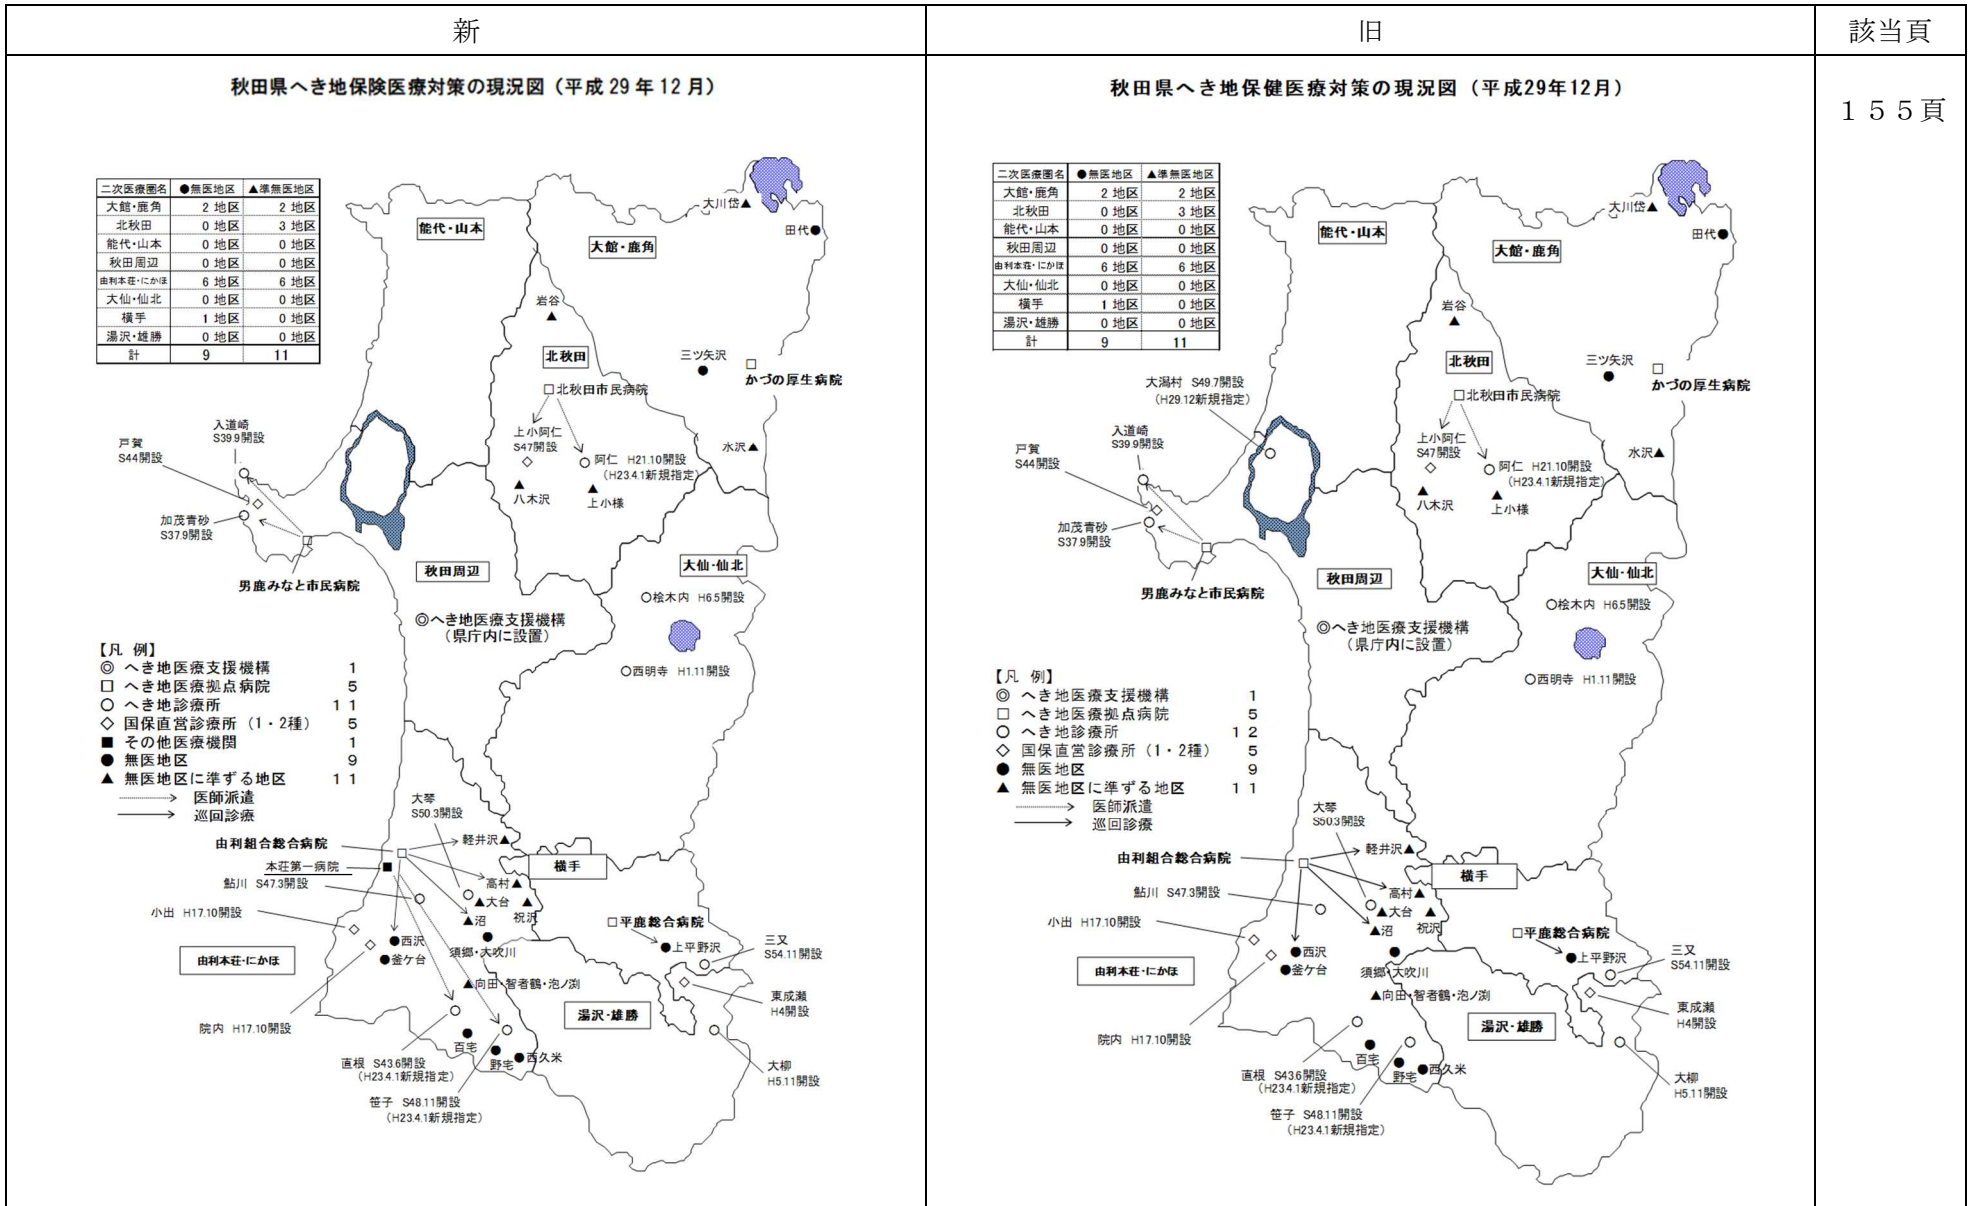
| 新 | 旧 | 該当頁 |
|---|---|---|
| 秋田県へき地保険医療対策の現況図（平成 29 年 12 月） | 秋田県へき地保健医療対策の現況図（平成29年12月） | １５５頁 |

秋田県へき地保険医療対策の現況図（平成 29 年 12 月）

| 二次医療圏名 | ●無医地区 | ▲準無医地区 |
|---|---|---|
| 大館・鹿角 | 2 地区 | 2 地区 |
| 北秋田 | 0 地区 | 3 地区 |
| 能代・山本 | 0 地区 | 0 地区 |
| 秋田周辺 | 0 地区 | 0 地区 |
| 由利本荘・にかほ | 6 地区 | 6 地区 |
| 大仙・仙北 | 0 地区 | 0 地区 |
| 横手 | 1 地区 | 0 地区 |
| 湯沢・雄勝 | 0 地区 | 0 地区 |
| 計 | 9 | 11 |

能代・山本
大館・鹿角
大川岱▲
田代●
岩谷
北秋田
三ツ矢沢
かづの厚生病院
□北秋田市民病院
上小阿仁 S47開設
阿仁 H21.10開設 (H23.4.1新規指定)
水沢▲
八木沢
上小様
入道崎 S39.9開設
戸賀 S44開設
加茂青砂 S37.9開設
男鹿みなと市民病院
秋田周辺
大仙・仙北
○桧木内 H6.5開設
◎へき地医療支援機構 (県庁内に設置)
○西明寺 H1.11開設

【凡 例】
◎ へき地医療支援機構 1
□ へき地医療拠点病院 5
○ へき地診療所 11
◇ 国保直営診療所（1・2種） 5
■ その他医療機関 1
● 無医地区 9
▲ 無医地区に準ずる地区 11
医師派遣
巡回診療

大琴 S50.3開設
軽井沢▲
由利組合総合病院
本荘第一病院
横手
鮎川 S47.3開設
高村▲
▲大台
祝沢
小出 H17.10開設
▲沼
□平鹿総合病院
●西沢
須郷・大吹川
●上平野沢
三又 S54.11開設
由利本荘・にかほ
●釜ケ台
▲向田・智者鶴・泡ノ渕
東成瀬 H4開設
湯沢・雄勝
院内 H17.10開設
百宅
直根 S43.6開設 (H23.4.1新規指定)
野宅
●西久米
大柳 H5.11開設
笹子 S48.11開設 (H23.4.1新規指定)

秋田県へき地保健医療対策の現況図（平成29年12月）

| 二次医療圏名 | ●無医地区 | ▲準無医地区 |
|---|---|---|
| 大館・鹿角 | 2 地区 | 2 地区 |
| 北秋田 | 0 地区 | 3 地区 |
| 能代・山本 | 0 地区 | 0 地区 |
| 秋田周辺 | 0 地区 | 0 地区 |
| 由利本荘・にかほ | 6 地区 | 6 地区 |
| 大仙・仙北 | 0 地区 | 0 地区 |
| 横手 | 1 地区 | 0 地区 |
| 湯沢・雄勝 | 0 地区 | 0 地区 |
| 計 | 9 | 11 |

能代・山本
大館・鹿角
大川岱▲
田代●
岩谷
北秋田
三ツ矢沢
かづの厚生病院
大潟村 S49.7開設 (H29.12新規指定)
□北秋田市民病院
入道崎 S39.9開設
上小阿仁 S47開設
阿仁 H21.10開設 (H23.4.1新規指定)
水沢▲
戸賀 S44開設
八木沢
上小様
加茂青砂 S37.9開設
男鹿みなと市民病院
秋田周辺
大仙・仙北
○桧木内 H6.5開設
◎へき地医療支援機構 (県庁内に設置)
○西明寺 H1.11開設

【凡 例】
◎ へき地医療支援機構 1
□ へき地医療拠点病院 5
○ へき地診療所 12
◇ 国保直営診療所（1・2種） 5
● 無医地区 9
▲ 無医地区に準ずる地区 11
医師派遣
巡回診療

大琴 S50.3開設
軽井沢▲
由利組合総合病院
横手
鮎川 S47.3開設
高村▲
▲大台
祝沢
小出 H17.10開設
▲沼
□平鹿総合病院
●西沢
●上平野沢
須郷・大吹川
三又 S54.11開設
由利本荘・にかほ
●釜ケ台
▲向田・智者鶴・泡ノ渕
東成瀬 H4開設
湯沢・雄勝
院内 H17.10開設
百宅
直根 S43.6開設 (H23.4.1新規指定)
野宅
●西久米
大柳 H5.11開設
笹子 S48.11開設 (H23.4.1新規指定)